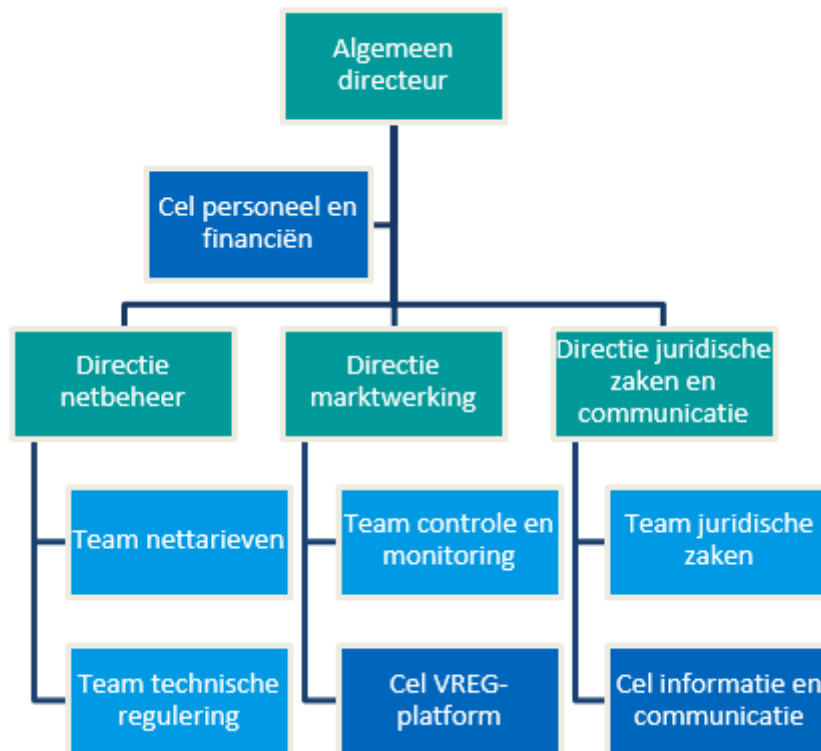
Algemeen directeur

Cel personeel en financiën

Directie netbeheer

Directie marktwerking

Directie juridische zaken en communicatie

Team nettarieven

Team technische regulering

Team controle en monitoring

Cel VREG-platform

Team juridische zaken

Cel informatie en communicatie